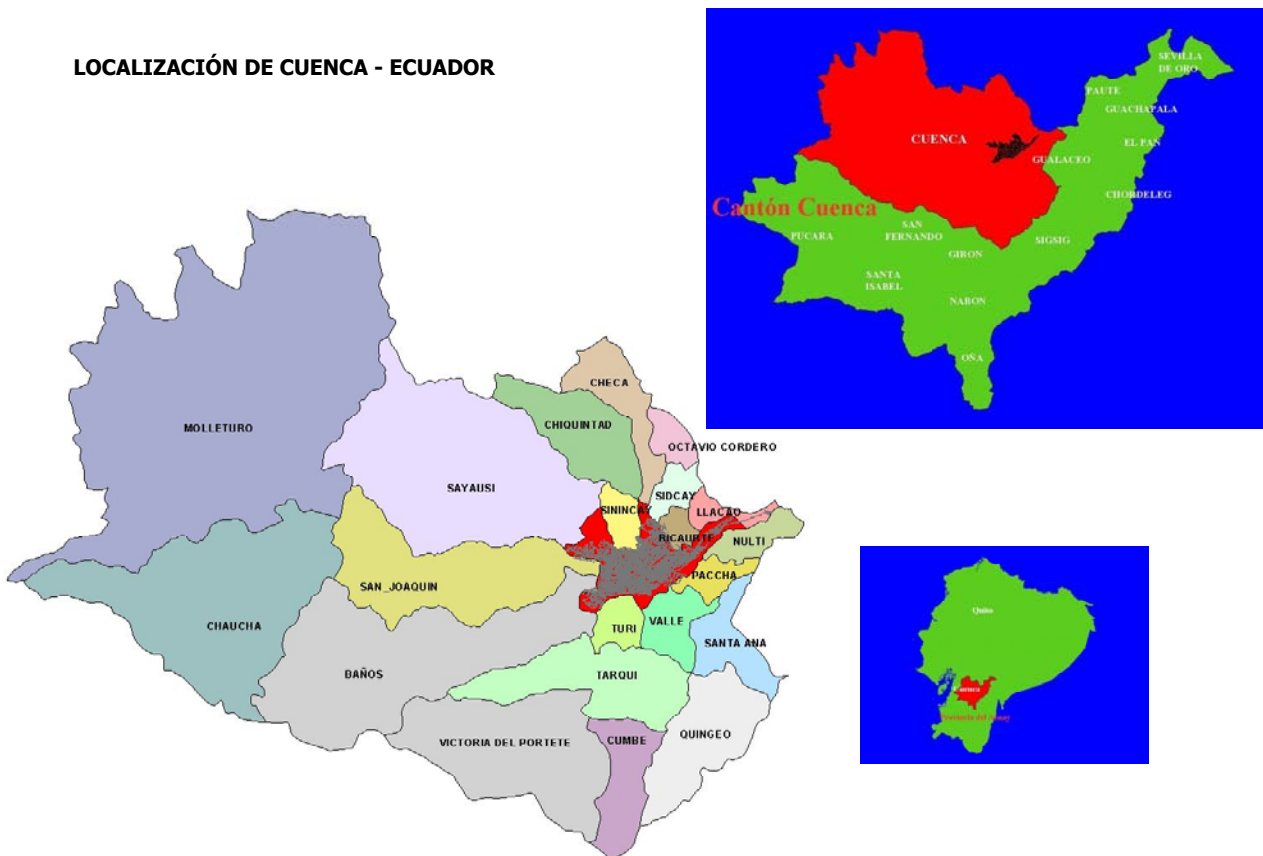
LOCALIZACIÓN DE CUENCA - ECUADOR

SEVILLA DE ORO
PAUTE
GUACHAPALA
CUENCA
GUALACEO
EL PAN
Cantón Cuenca
CHORDELEG
PUCARA
SAN FERNANDO
GIRON
SIGSIG
SANTA ISABEL
NABON
OÑA

MOLLETURO
CHECA
CHIQUINTAD
OCTAVIO CORDERO
SAYAUSI
SIDCAY
SININCAY
LLACAO
RICAURTE
NULTI
SAN_JOAQUIN
PACCHA
CHAUCHA
TURI
VALLE
SANTA ANA
BAÑOS
TARQUI
VICTORIA DEL PORTETE
CUMBE
QUINGEO

Quito
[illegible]
Provincia del Azuay